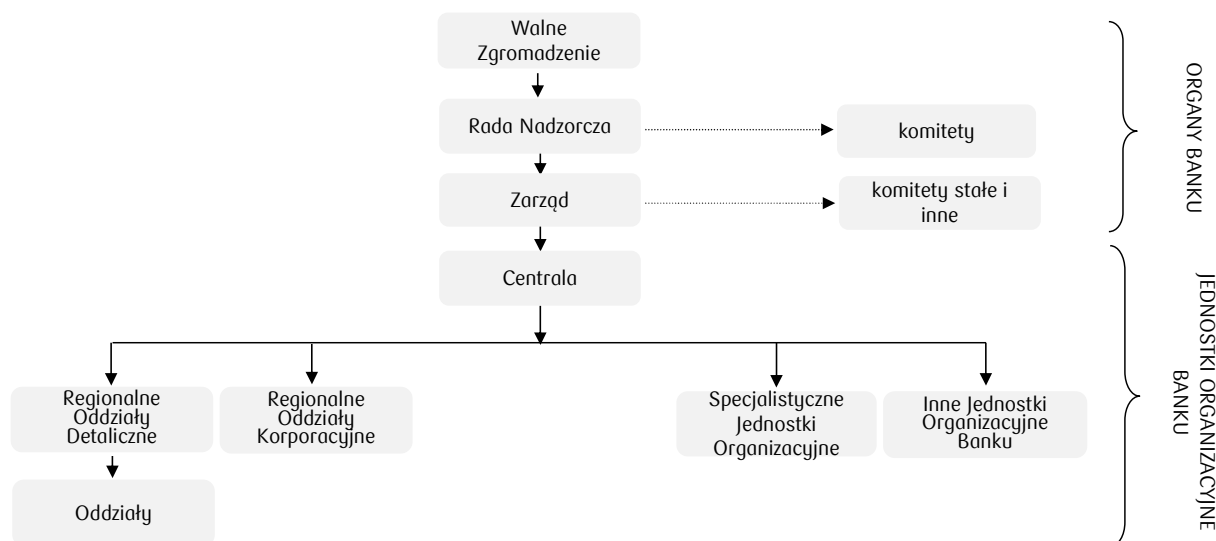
Walne Zgromadzenie

Rada Nadzorcza

komitety

Zarząd

komitety stałe i inne

Centrala

Regionalne Oddziały Detaliczne

Oddziały

Regionalne Oddziały Korporacyjne

Specjalistyczne Jednostki Organizacyjne

Inne Jednostki Organizacyjne Banku

ORGANY BANKU

JEDNOSTKI ORGANIZACYJNE BANKU